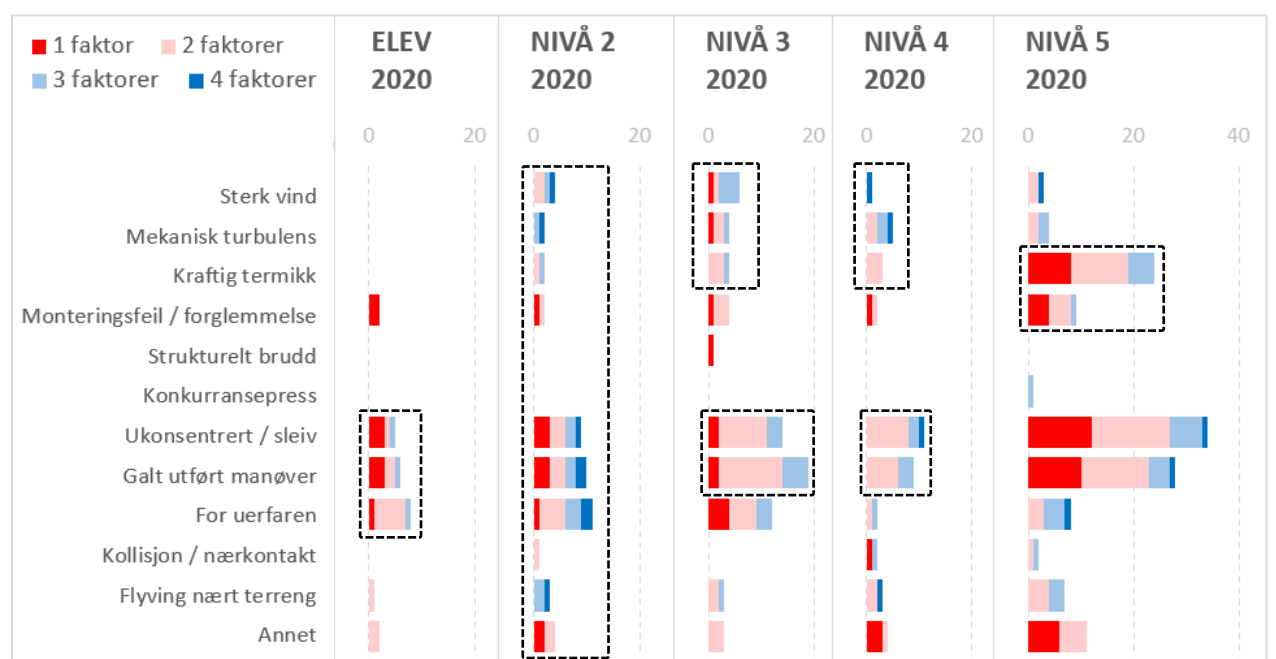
1 faktor 2 faktorer
3 faktorer 4 faktorer

ELEV 2020

NIVÅ 2 2020

NIVÅ 3 2020

NIVÅ 4 2020

NIVÅ 5 2020

0 20
0 20
0 20
0 20
0 20 40

Sterk vind
Mekanisk turbulens
Kraftig termikk
Monteringsfeil / forglemmelse
Strukturelt brudd
Konkurransepress
Ukonsentrert / sleiv
Galt utført manøver
For uerfaren
Kollisjon / nærkontakt
Flyving nært terreng
Annet